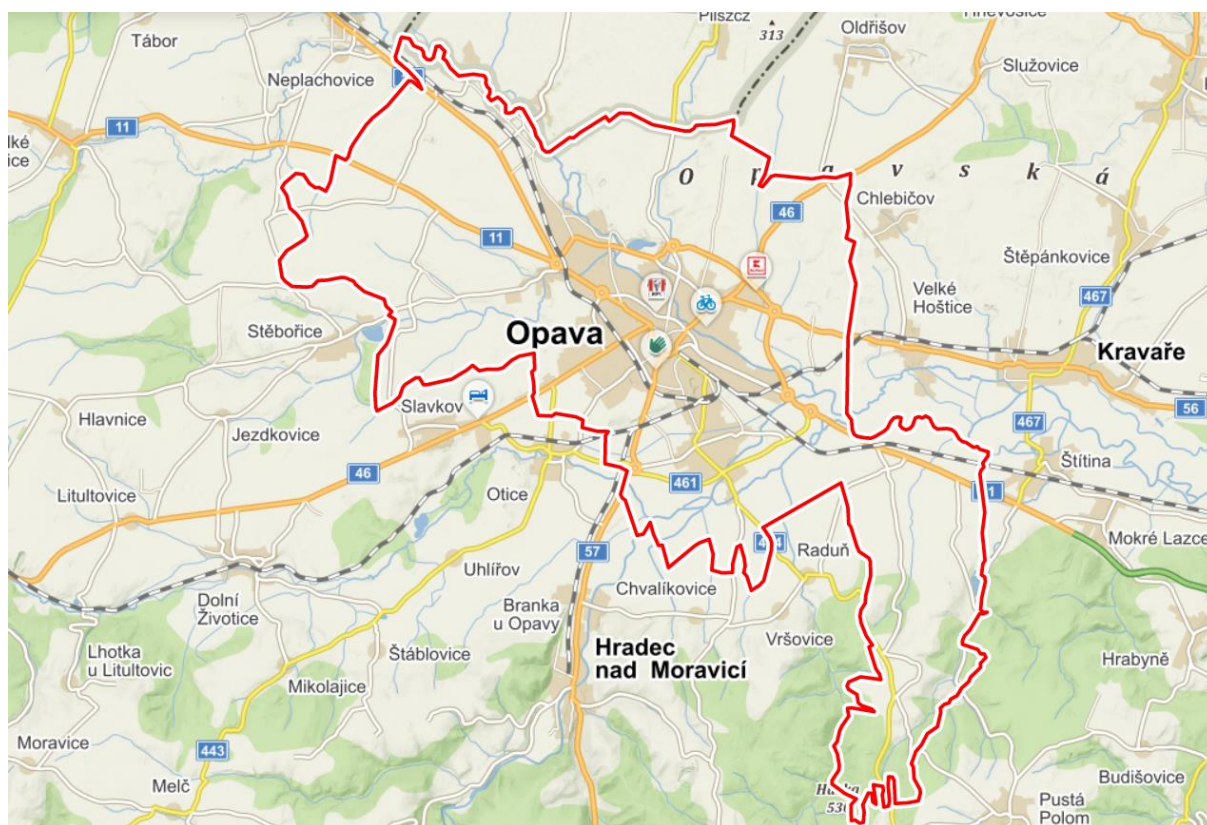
Pilszcz
313
Oldřišov
Hněvošice
Tábor
Neplachovice
Služovice
lké
ice
11
O
v
s
k
á
Chlebičov
46
11
Štěpánkovice
Velké
Hoštice
467
Stěbořice
Opava
Kravaře
Slavkov
Hlavnice
Jezdkovice
467
56
Štítina
46
461
Litultovice
Otice
Mokré Lazce
57
Raduň
Uhlířov
Dolní
Životice
Chvalíkovice
Branka
u Opavy
Lhotka
u Litultovic
Štáblovice
Hradec
nad Moravicí
Vršovice
Hrabyně
Mikolajice
Moravice
443
Melč
Budišovice
Hůrka
530
Pustá
Polom